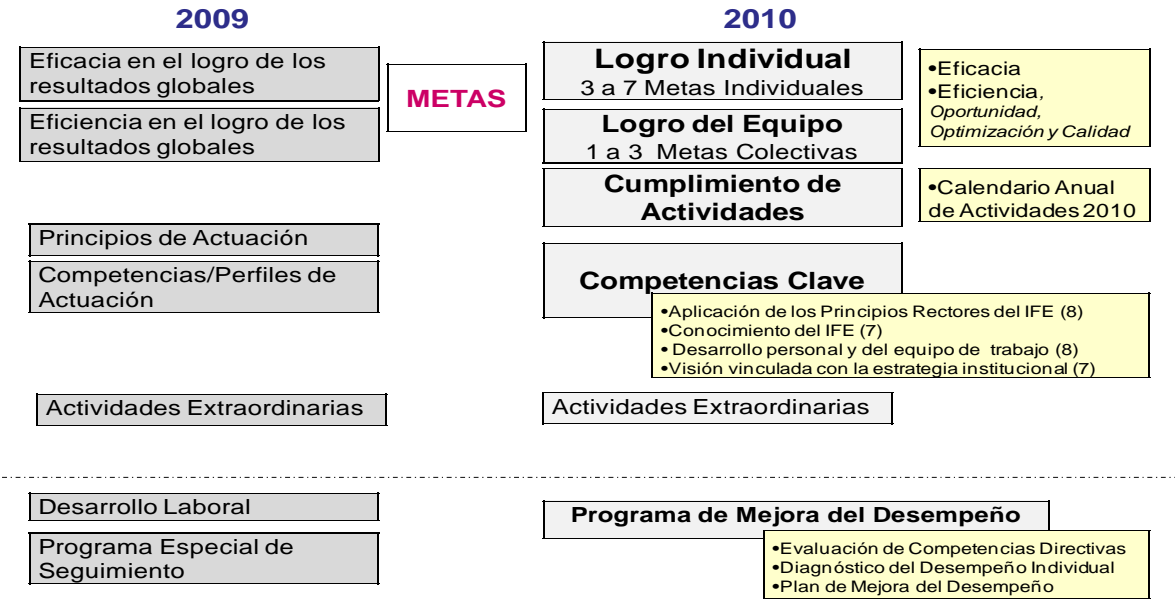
2009

2010

Eficacia en el logro de los resultados globales

Eficiencia en el logro de los resultados globales

METAS

Logro Individual
3 a 7 Metas Individuales

Logro del Equipo
1 a 3 Metas Colectivas

•Eficacia
•Eficiencia, Oportunidad, Optimización y Calidad

Cumplimiento de Actividades

•Calendario Anual de Actividades 2010

Principios de Actuación

Competencias/Perfiles de Actuación

Competencias Clave

•Aplicación de los Principios Rectores del IFE (8)
•Conocimiento del IFE (7)
• Desarrollo personal y del equipo de trabajo (8)
•Visión vinculada con la estrategia institucional (7)

Actividades Extraordinarias

Actividades Extraordinarias

Desarrollo Laboral

Programa Especial de Seguimiento

Programa de Mejora del Desempeño

•Evaluación de Competencias Directivas
•Diagnóstico del Desempeño Individual
•Plan de Mejora del Desempeño